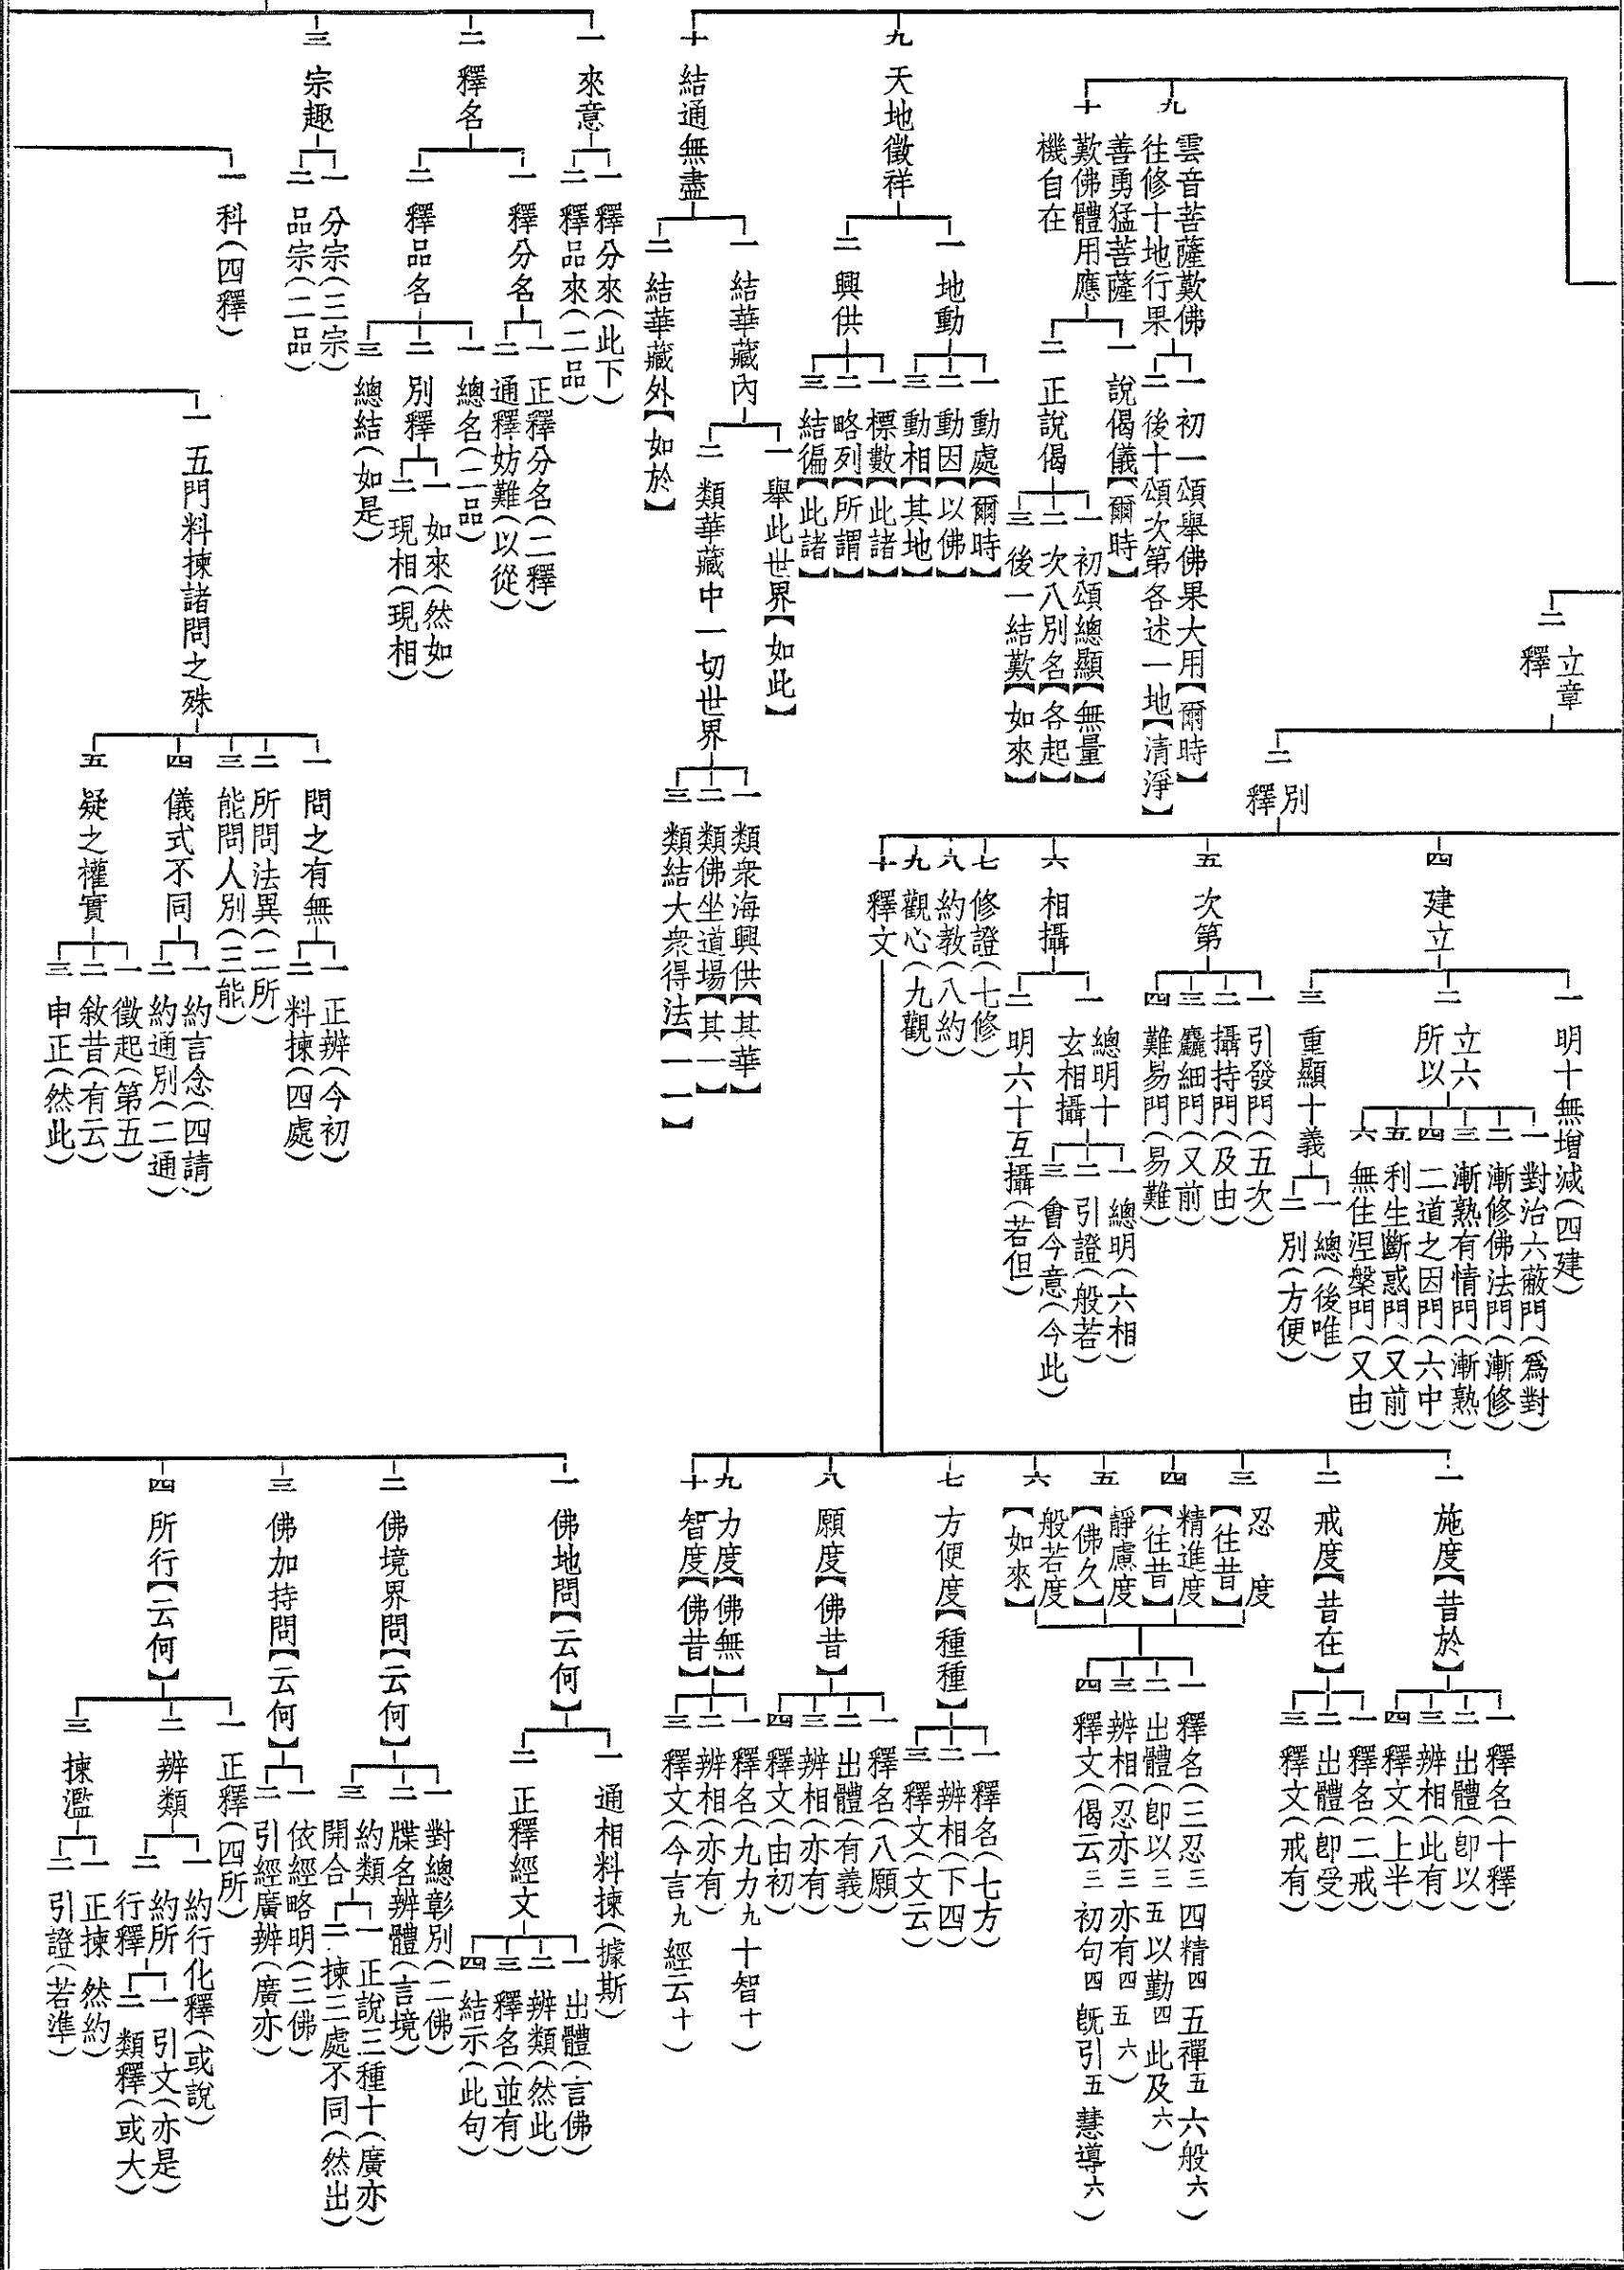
九 雲音菩薩歎佛往修十地行果
一 初一頌舉佛果大用【爾時】
二 後十頌次第各述一地【清淨】
十 善勇猛菩薩歎佛體用應機自在
一 說偈儀【爾時】
二 正說偈
一 初頌總顯【無量】
二 次八別名【各起】
三 後一結歎【如來】

九 天地徵祥
一 地動
一 動處【爾時】
二 動因【以佛】
三 動相【其地】
二 興供
一 標數【此諸】
二 略列【所謂】
三 結徧【此諸】

十 結通無盡
一 結華藏內
一 舉此世界【如此】
二 類華藏中一切世界
一 類衆海興供【其華】
二 類佛坐道場【其一】
三 類結大衆得法【一一】
二 結華藏外【如於】

一 來意
一 釋分來（此下）
二 釋品來（二品）
二 釋名
一 釋分名
一 正釋分名（二釋）
二 通釋妨難（以從）
二 釋品名
一 總名（二品）
二 別釋
一 如來（然如）
二 現相（現相）
三 總結（如是）
三 宗趣
一 分宗（三宗）
二 品宗（二品）

一 科（四釋）

一 五門料揀諸問之殊
一 問之有無
一 正辨（今初）
二 料揀（四處）
二 所問法異（二所）
三 能問人別（三能）
四 儀式不同
一 約言念（四請）
二 約通別（二通）
五 疑之權實
一 徵起（第五）
二 敘昔（有云）
三 申正（然此）

二 釋立章
二 釋別
四 建立
一 明十無增減（四建）
一 對治六蔽門（爲對）
二 所以立六
一 漸修佛法門（漸修）
二 漸熟有情門（漸熟）
三 二道之因門（六中）
四 利生斷惑門（又前）
五 無住涅槃門（又由）
三 重顯十義
一 總（後唯）
二 別（方便）
五 次第
一 引發門（五次）
二 攝持門（及由）
三 麤細門（又前）
四 難易門（易難）
六 相攝
一 總明十玄相攝
一 總明（六相）
二 引證（般若）
三 會今意（今此）
二 明六十互攝（若但）
七 修證（七修）
八 約教（八約）
九 觀心（九觀）
十 釋文

一 施度【昔於】
一 釋名（十釋）
二 出體（即以）
三 辨相（此有）
四 釋文（上半）
二 戒度【昔在】
一 釋名（二戒）
二 出體（即受）
三 釋文（戒有）
三 忍度【往昔】
四 精進度【往昔】
五 靜慮度【佛久】
六 般若度【如來】
一 釋名（三忍三 四精四 五禪五 六般六）
二 出體（即以三 五以勤四 此及六）
三 辨相（忍亦三 亦有四 五六）
四 釋文（偈云三 初句四 既引五 慧導六）
七 方便度【種種】
一 釋名（七方）
二 辨相（下四）
三 釋文（文云）
八 願度【佛昔】
一 釋名（八願）
二 出體（有義）
三 辨相（亦有）
四 釋文（由初）
九 力度【佛無】
十 智度【佛昔】
一 釋名（九力九 十智十）
二 辨相（亦有）
三 釋文（今言九 經云十）

一 佛地問【云何】
一 通相料揀（據斯）
二 正釋經文
一 出體（言佛）
二 辨類（然此）
三 釋名（並有）
四 結示（此句）
二 佛境界問【云何】
一 對總彰別（二佛）
二 牒名辨體（言境）
三 約類開合
一 正說三種十（廣亦）
二 揀三處不同（然出）
三 佛加持問【云何】
一 依經略明（三佛）
二 引經廣辨（廣亦）
四 所行【云何】
一 正釋（四所）
二 辨類
一 約行化釋（或說）
二 約所行釋
一 引文（亦是）
二 類釋（或大）
三 揀濫
一 正揀（然約）
二 引證（若準）